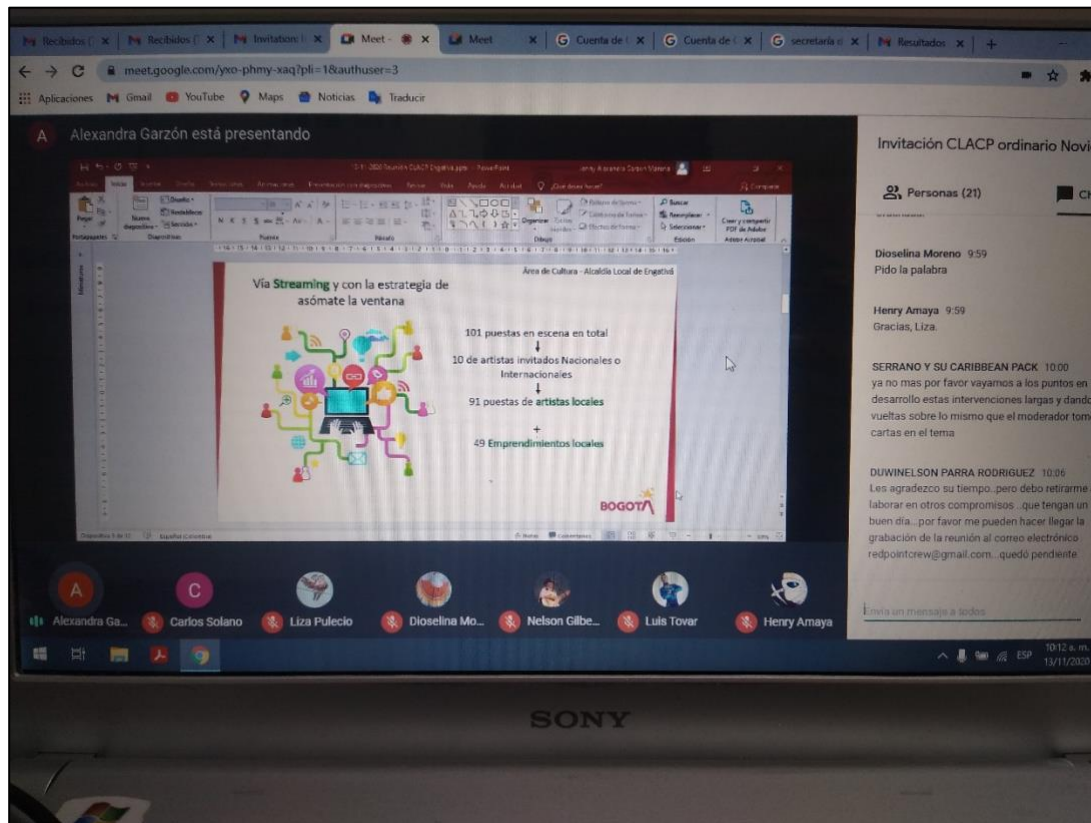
Recibidos ( x | Recibidos ( x | Invitation: x | Meet - x | Meet x | Cuenta de x | Cuenta de x | secretaría d x | Resultados x | +

meet.google.com/yxo-phmy-xaq?pli=1&authuser=3

Aplicaciones Gmail YouTube Maps Noticias Traducir

Alexandra Garzón está presentando

Invitación CLACP ordinario Novi

Personas (21)

Área de Cultura - Alcaldía Local de Engativá

Vía Streaming y con la estrategia de asómate la ventana

101 puestas en escena en total

10 de artistas invitados Nacionales o Internacionales

91 puestas de artistas locales

+

49 Emprendimientos locales

BOGOTÁ

Dioselina Moreno 9:59
Pido la palabra

Henry Amaya 9:59
Gracias, Liza.

SERRANO Y SU CARIBBEAN PACK 10:00
ya no mas por favor vayamos a los puntos en desarrollo estas intervenciones largas y dando vueltas sobre lo mismo que el moderador tom cartas en el tema

DUWINELSON PARRA RODRIGUEZ 10:06
Les agradezco su tiempo..pero debo retirarme laborar en otros compromisos ..que tengan un buen día...por favor me pueden hacer llegar la grabación de la reunión al correo electrónico redpointcrew@gmail.com...quedó pendiente

Envía un mensaje a todos

Alexandra Ga... Carlos Solano Liza Pulecio Dioselina Mo... Nelson Gilbe... Luis Tovar Henry Amaya

ESP 10:12 a. m. 13/11/2020

SONY